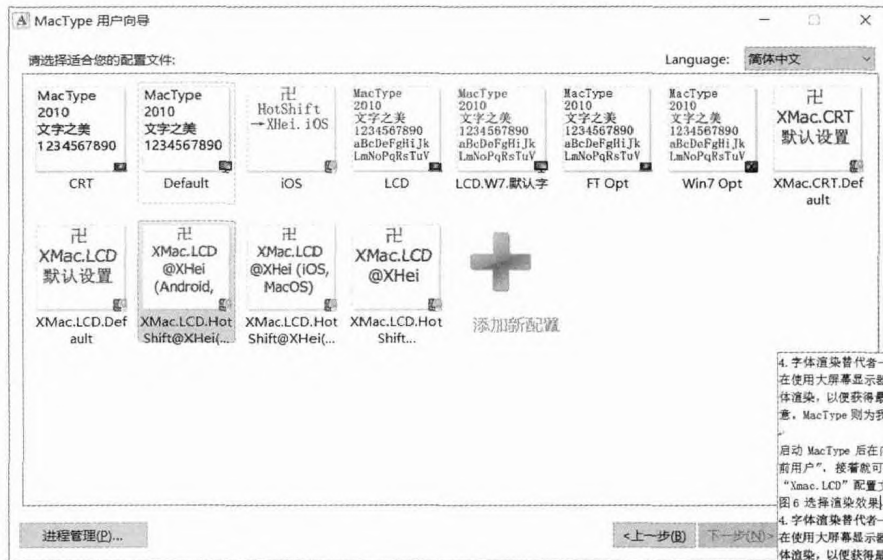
A MacType 用户向导

请选择适合您的配置文件:

Language: 简体中文

MacType
2010
文字之美
1234567890

CRT

MacType
2010
文字之美
1234567890

Default

卍
HotShift
→XHei.iOS

iOS

MacType
2010
文字之美
1234567890
aBcDeFgHiJk
LmNoPqRsTuV

LCD

MacType
2010
文字之美
1234567890
aBcDeFgHiJk
LmNoPqRsTuV

LCD.W7.默认字

MacType
2010
文字之美
1234567890
aBcDeFgHiJk
LmNoPqRsTuV

FT Opt

MacType
2010
文字之美
1234567890
aBcDeFgHiJk
LmNoPqRsTuV

Win7 Opt

卍
XMac.CRT
默认设置

XMac.CRT.Default

卍
XMac.LCD
默认设置

XMac.LCD.Default

卍
XMac.LCD
@XHei
(Android,

XMac.LCD.HotShift@XHei(...

卍
XMac.LCD
@XHei (iOS,
MacOS)

XMac.LCD.HotShift@XHei(...

卍
XMac.LCD
@XHei

XMac.LCD.HotShift...

添加新配置

4. 字体渲染替代者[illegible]
在使用大屏幕显示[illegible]
体渲染，以便获得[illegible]
意，MacType 则为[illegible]

启动 MacType 后在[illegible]
前用户"，接着就可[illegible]
"Xmac.LCD" 配置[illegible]
图 6 选择渲染效果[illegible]
4. 字体渲染替代者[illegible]
在使用大屏幕显示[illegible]
体渲染，以便获得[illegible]

进程管理(P)...

<上一步(B)

下一步(N)>